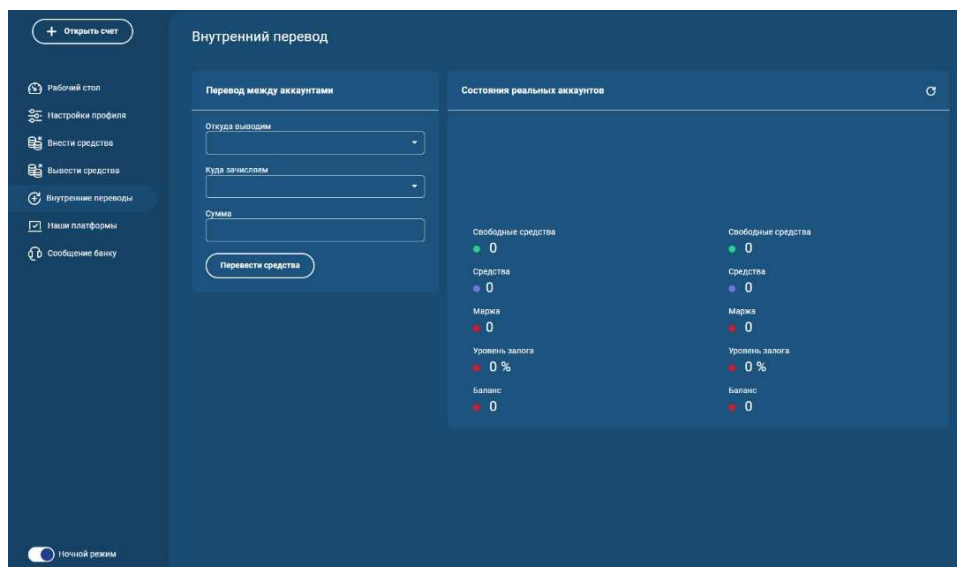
+ Открыть счет

Рабочий стол
Настройки профиля
Внести средства
Вывести средства
Внутренние переводы
Наши платформы
Сообщение банку

Ночной режим

Внутренний перевод

Перевод между аккаунтами

Откуда выводим

Куда зачисляем

Сумма

Перевести средства

Состояния реальных аккаунтов

Свободные средства
0
Средства
0
Маржа
0
Уровень залога
0 %
Баланс
0

Свободные средства
0
Средства
0
Маржа
0
Уровень залога
0 %
Баланс
0